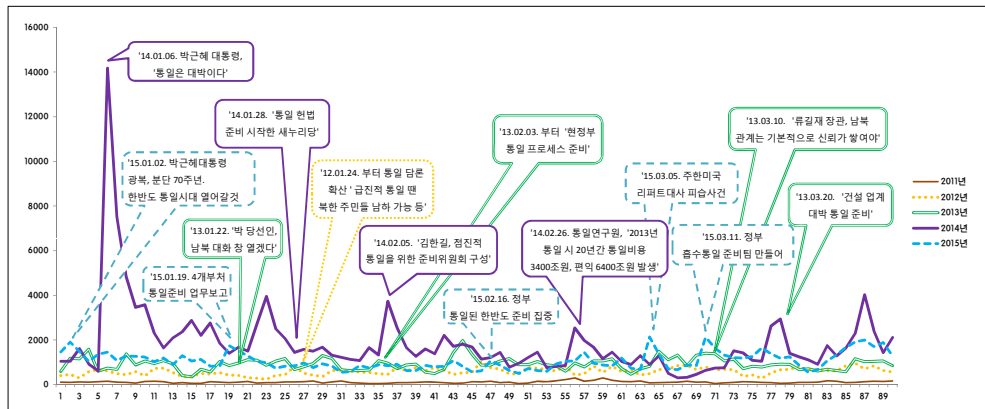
16000
14000
12000
10000
8000
6000
4000
2000
0

'14.01.06. 박근혜 대통령, '통일은 대박이다'

'14.01.28. '통일 헌법 준비 시작한 새누리당'

'15.01.02. 박근혜대통령 광복, 분단 70주년. 한반도 통일시대 열어갈것

'12.01.24. 부터 통일 담론 확산' 급진적 통일 땐 북한 주민들 남하 가능 등'

'13.02.03. 부터 '현정부 통일 프로세스 준비'

'15.03.05. 주한미국 리퍼트대사 피습사건

'13.03.10. '류길재 장관, 남북 관계는 기본적으로 신뢰가 쌓여야'

'13.03.20. '건설 업계 대박 통일 준비'

'13.01.22. '박 당선인, 남북 대화 창 열겠다'

'14.02.05. '김한길, 정진적 통일을 위한 준비위원회 구성'

'14.02.26. 통일연구원, '2013년 통일 시 20년간 통일비용 3400조원, 편익 6400조원 발생'

'15.03.11. 정부 흡수통일 준비팀 만들어

'15.01.19. 4개부처 통일준비 업무보고

'15.02.16. 정부 통일된 한반도 준비 집중

2011년
2012년
2013년
2014년
2015년

1 3 5 7 9 11 13 15 17 19 21 23 25 27 29 31 33 35 37 39 41 43 45 47 49 51 53 55 57 59 61 63 65 67 69 71 73 75 77 79 81 83 85 87 89